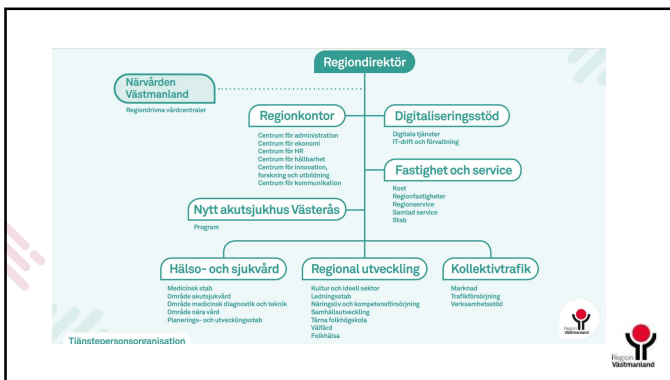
Regiondirektör

Närvården Västmanland

Regiondrivna vårdcentraler

Regionkontor

Centrum för administration
Centrum för ekonomi
Centrum för HR
Centrum för hållbarhet
Centrum för innovation, forskning och utbildning
Centrum för kommunikation

Digitaliseringsstöd

Digitala tjänster
IT-drift och förvaltning

Fastighet och service

Kost
Regionfastigheter
Regionservice
Samlad service
Stab

Nytt akutsjukhus Västerås

Program

Hälso- och sjukvård

Medicinsk stab
Område akutsjukvård
Område medicinsk diagnostik och teknik
Område nära vård
Planerings- och utvecklingsstab

Regional utveckling

Kultur och ideell sektor
Ledningsstab
Näringsliv och kompetensförsörjning
Samhällsutveckling
Tärna folkhögskola
Välfärd
Folkhälsa

Kollektivtrafik

Marknad
Trafikförsörjning
Verksamhetsstöd

Region Västmanland

Tjänstepersonsorganisation

Region Västmanland